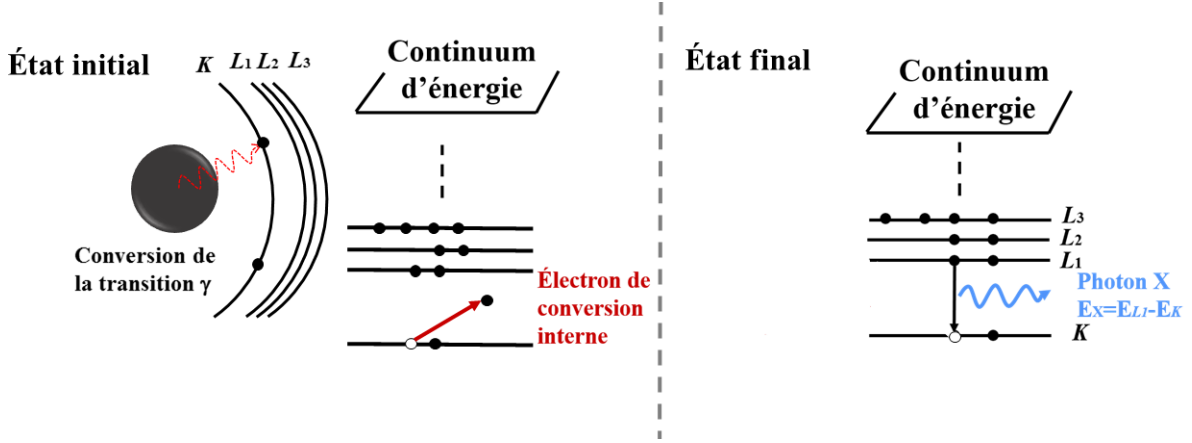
État initial

$K$ $L_1$ $L_2$ $L_3$

Continuum d'énergie

Conversion de la transition γ

Électron de conversion interne

État final

Continuum d'énergie

$L_3$
$L_2$
$L_1$

Photon X
$E_X=E_{L1}-E_K$

$K$